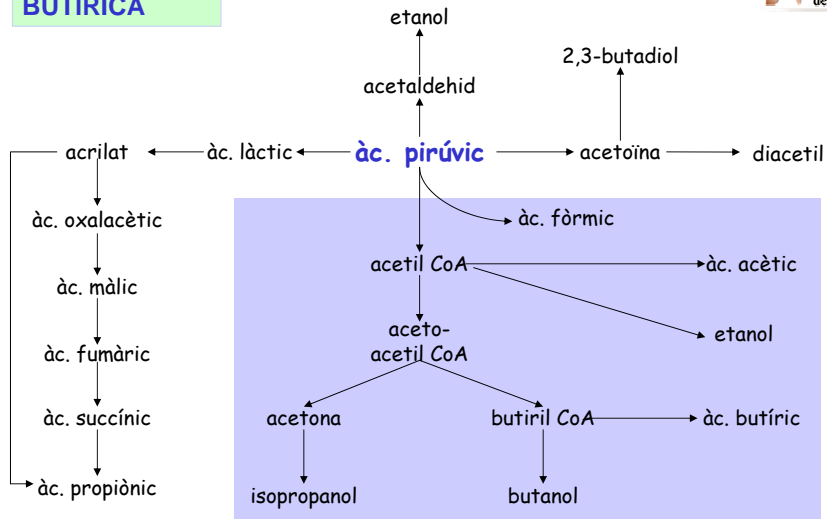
BUTÍRICA

etanol

acetaldehid

2,3-butadiol

acrilat

àc. làctic

àc. pirúvic

acetoïna

diacetil

àc. fòrmic

àc. oxalacètic

acetil CoA

àc. acètic

àc. màlic

aceto-
acetil CoA

etanol

àc. fumàric

àc. succínic

acetona

butiril CoA

àc. butíric

àc. propiònic

isopropanol

butanol

de